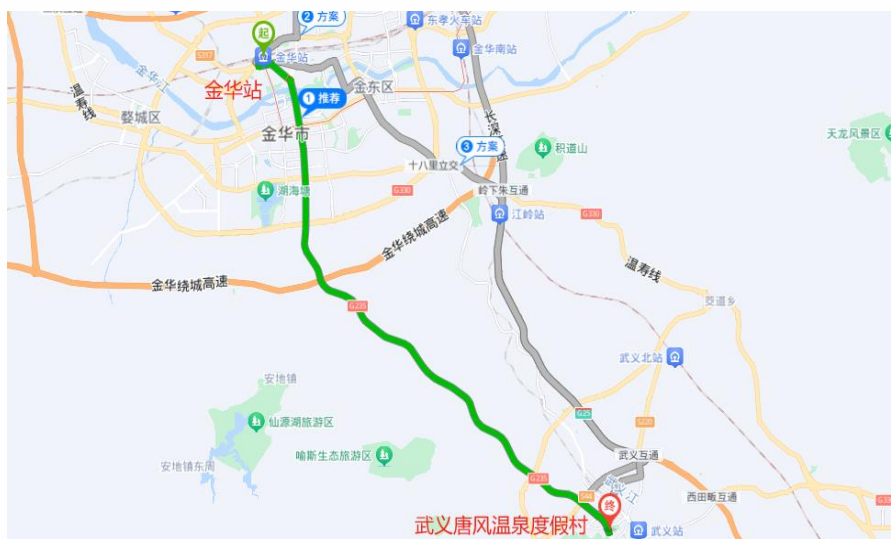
2 方案
东孝火车站
起
S217
金华站
金华南站
金华站
1 推荐
金东区
温寿线
婺城区
金华市
长深高速
3 方案
积道山
天龙风景区
十八里立交
湖海塘
G330
岭下朱互通
江岭站
G330
金华绕城高速
温寿线
金华绕城高速
G235
孝顺乡
武义北站
安地镇
仙源湖旅游区
G25
S220
喻斯生态旅游区
武义互通
安地镇东南
G235
S44
西田畈互通
终
武义站
武义唐风温泉度假村